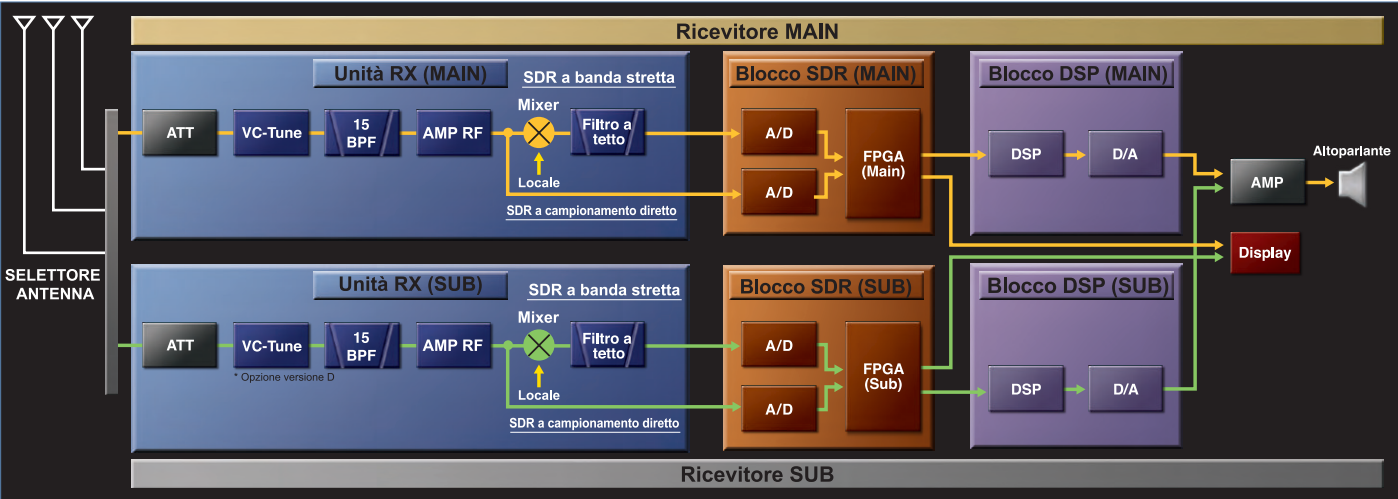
Ricevitore MAIN

Unità RX (MAIN)
SDR a banda stretta
ATT
VC-Tune
15 BPF
AMP RF
Mixer
Filtro a tetto
Locale
SDR a campionamento diretto

Blocco SDR (MAIN)
A/D
A/D
FPGA (Main)

Blocco DSP (MAIN)
DSP
D/A

AMP
Altoparlante
Display

SELETTORE ANTENNA

Unità RX (SUB)
SDR a banda stretta
ATT
VC-Tune
* Opzione versione D
15 BPF
AMP RF
Mixer
Filtro a tetto
Locale
SDR a campionamento diretto

Blocco SDR (SUB)
A/D
A/D
FPGA (Sub)

Blocco DSP (SUB)
DSP
D/A

Ricevitore SUB